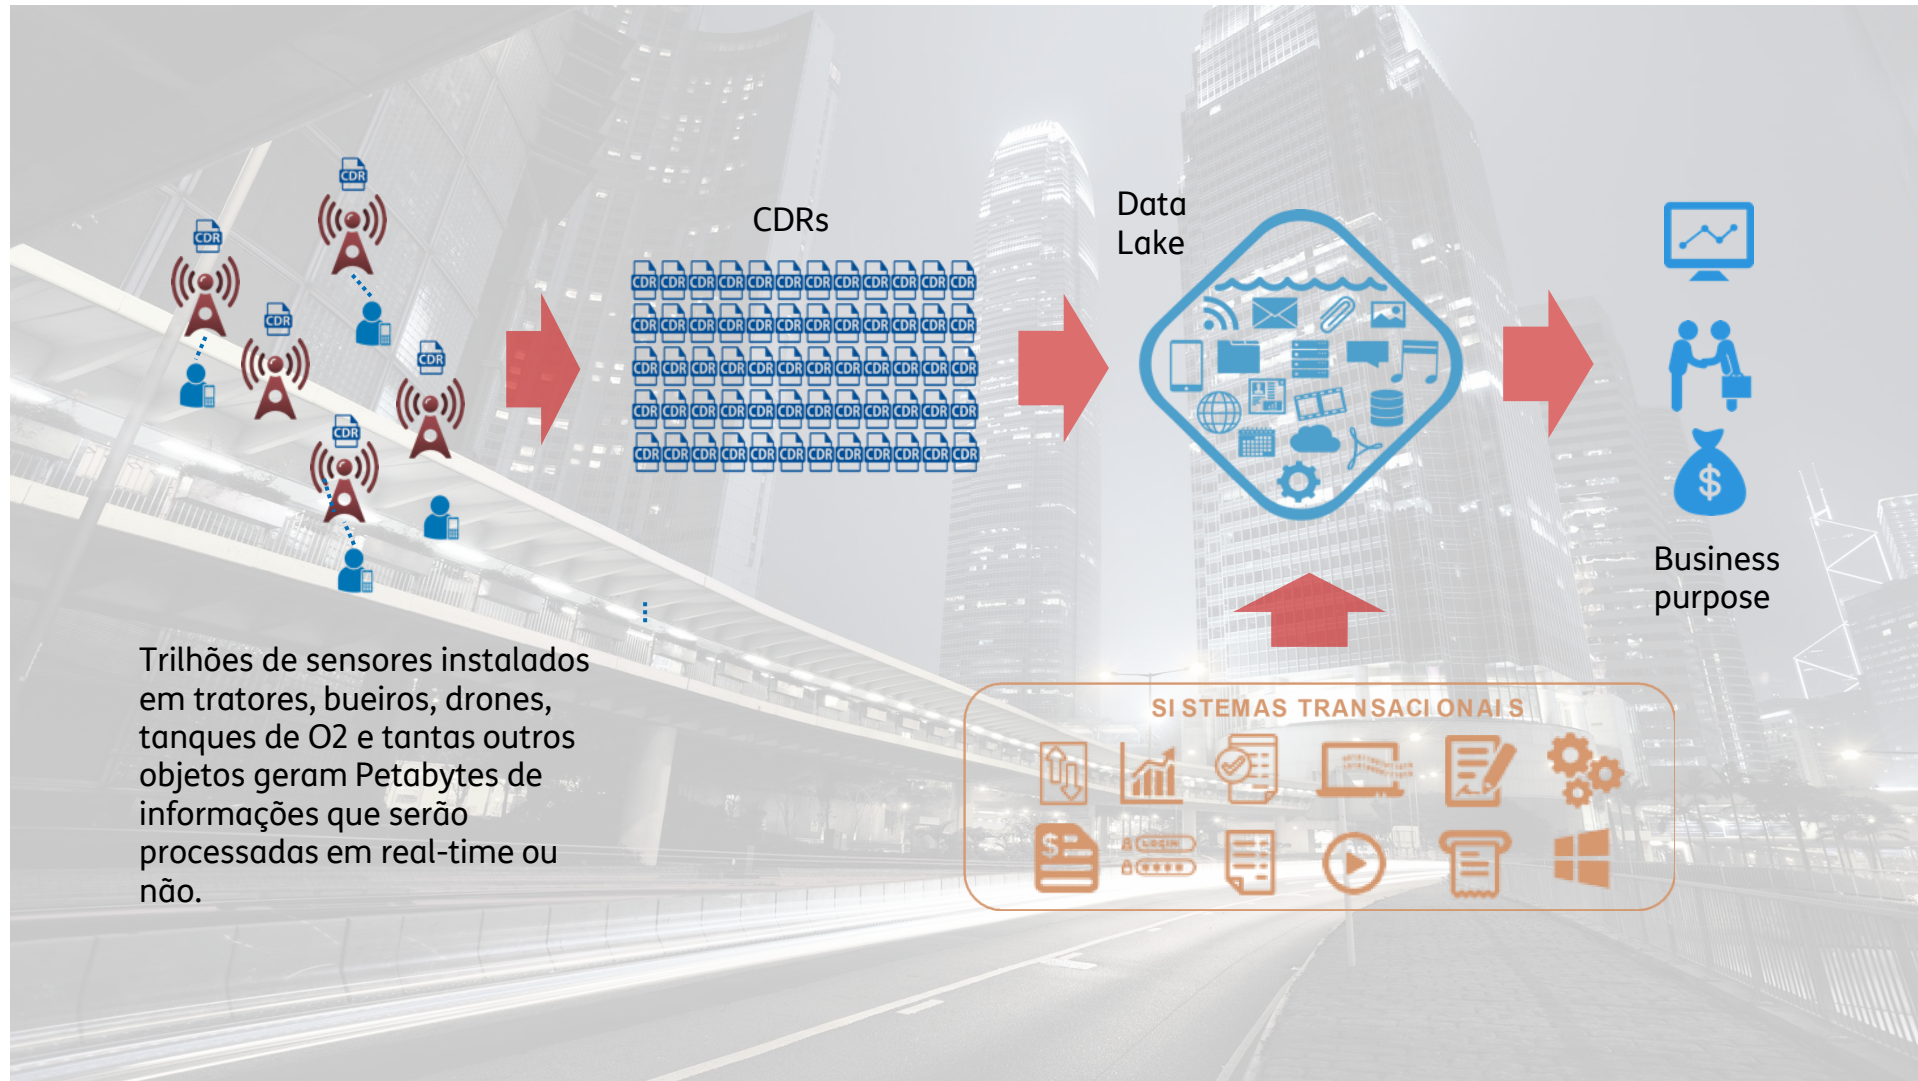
CDR
CDR
CDR
CDR
CDR

CDRs

Data Lake

Business purpose

Trilhões de sensores instalados em tratores, bueiros, drones, tanques de O2 e tantas outros objetos geram Petabytes de informações que serão processadas em real-time ou não.

SISTEMAS TRANSACIONAIS

LOGIN